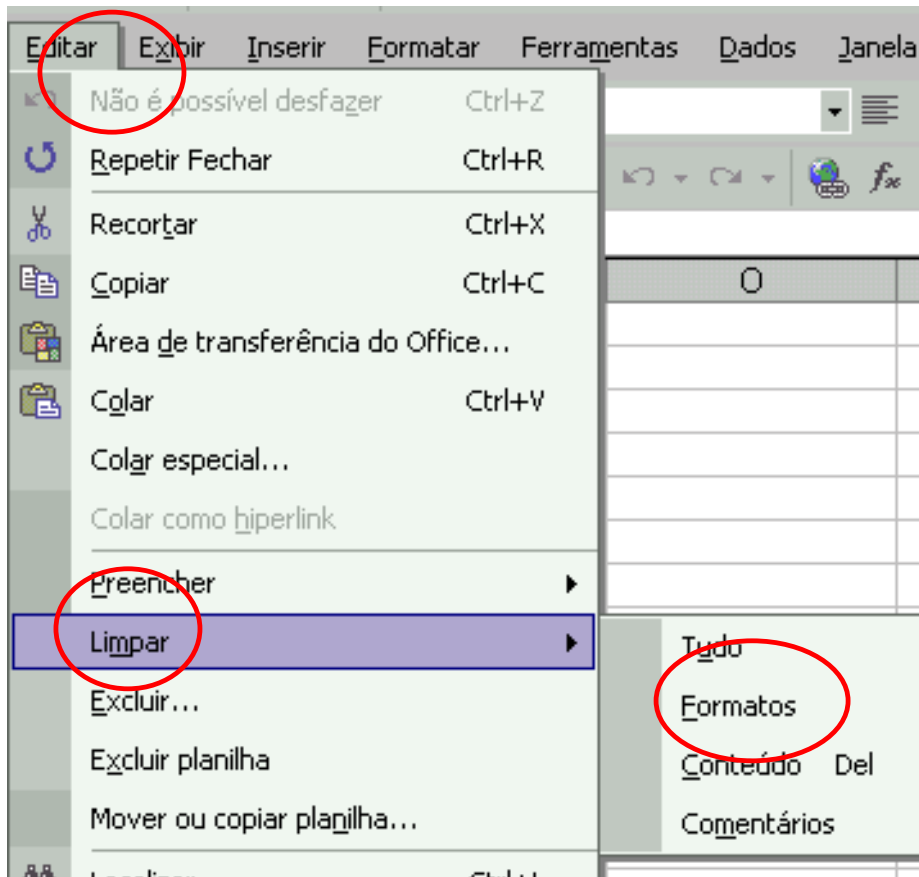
Editar Exibir Inserir Formatar Ferramentas Dados Janela

Não é possível desfazer Ctrl+Z
Repetir Fechar Ctrl+R
Recortar Ctrl+X
Copiar Ctrl+C
Área de transferência do Office...
Colar Ctrl+V
Colar especial...
Colar como hiperlink
Preencher
Limpar
Excluir...
Excluir planilha
Mover ou copiar planilha...
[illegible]

Tudo
Formatos
Conteúdo Del
Comentários

O
$f_x$